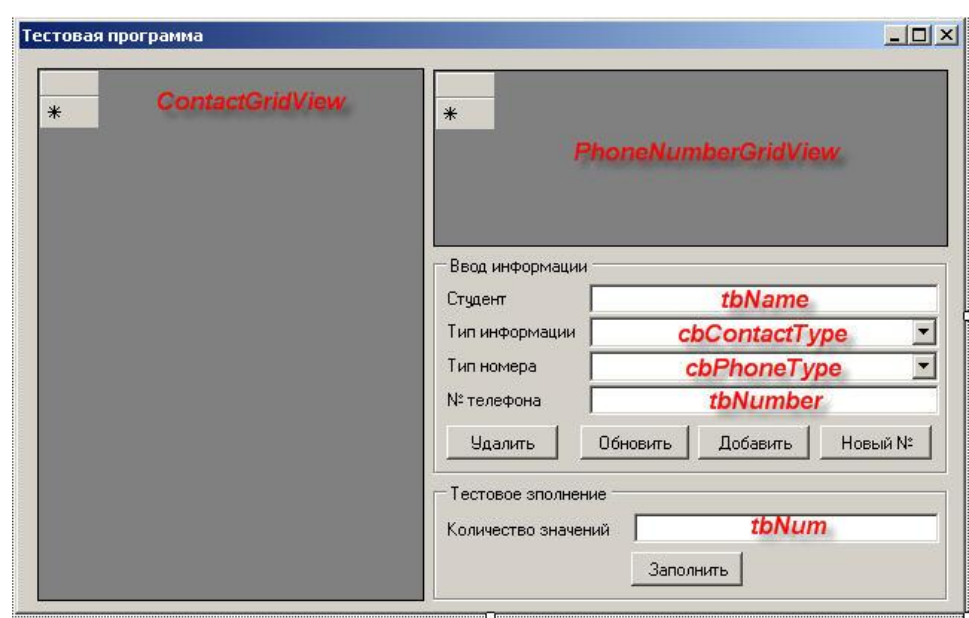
Тестовая программа

*
ContactGridView

*
PhoneNumberGridView

Ввод информации
Студент tbName
Тип информации cbContactType
Тип номера cbPhoneType
№ телефона tbNumber
Удалить Обновить Добавить Новый №

Тестовое зполнение
Количество значений tbNum
Заполнить